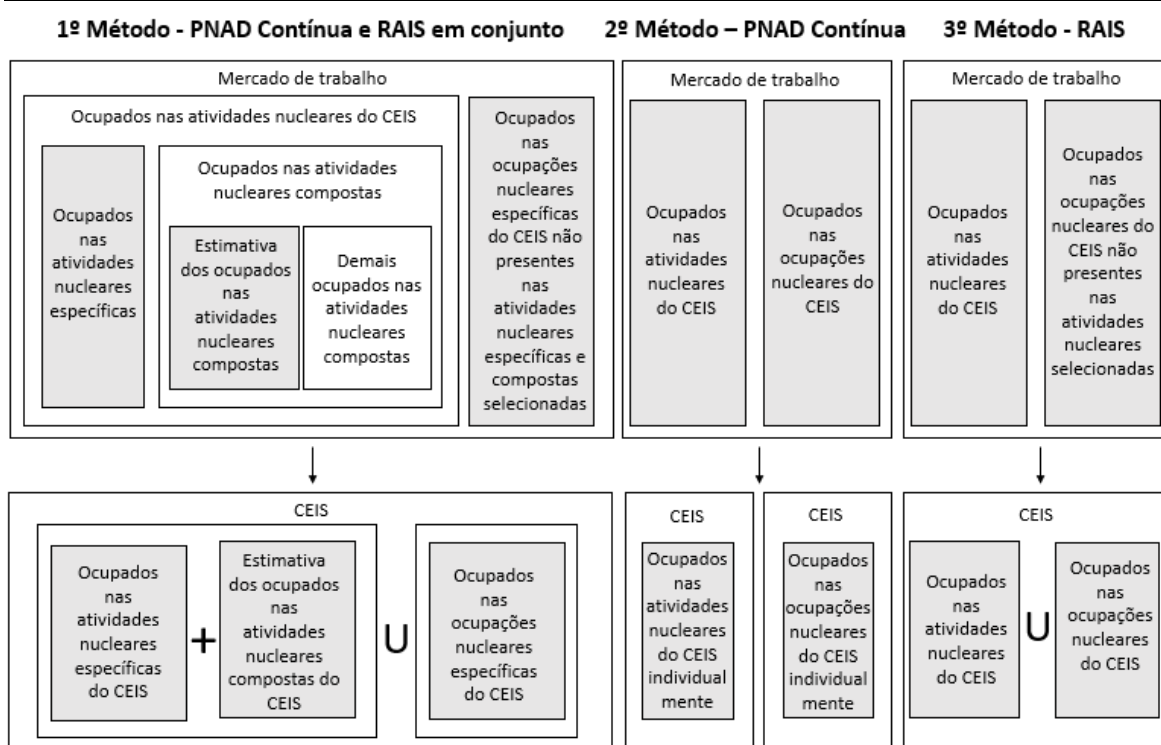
1º Método - PNAD Contínua e RAIS em conjunto

2º Método – PNAD Contínua

3º Método - RAIS

Mercado de trabalho

Ocupados nas atividades nucleares do CEIS

Ocupados nas atividades nucleares específicas

Ocupados nas atividades nucleares compostas

Estimativa dos ocupados nas atividades nucleares compostas

Demais ocupados nas atividades nucleares compostas

Ocupados nas ocupações nucleares específicas do CEIS não presentes nas atividades nucleares específicas e compostas selecionadas

Mercado de trabalho

Ocupados nas atividades nucleares do CEIS

Ocupados nas ocupações nucleares do CEIS

Mercado de trabalho

Ocupados nas atividades nucleares do CEIS

Ocupados nas ocupações nucleares do CEIS não presentes nas atividades nucleares selecionadas

CEIS

Ocupados nas atividades nucleares específicas do CEIS

+

Estimativa dos ocupados nas atividades nucleares compostas do CEIS

U

Ocupados nas ocupações nucleares específicas do CEIS

CEIS

Ocupados nas atividades nucleares do CEIS individualmente

CEIS

Ocupados nas ocupações nucleares do CEIS individualmente

CEIS

Ocupados nas atividades nucleares do CEIS

U

Ocupados nas ocupações nucleares do CEIS